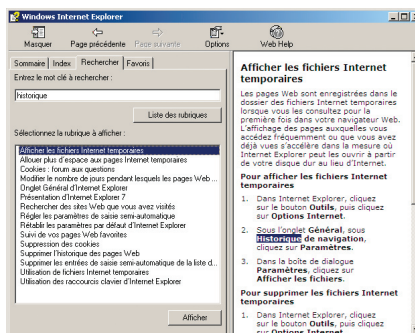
Windows Internet Explorer

Masquer Page précédente Page suivante Options Web Help

Sommaire Index Rechercher Favoris

Entrez le mot clé à rechercher :

historique

Liste des rubriques

Sélectionnez la rubrique à afficher :

Afficher les fichiers Internet temporaires
Allouer plus d'espace aux pages Internet temporaires
Cookies : forum aux questions
Modifier le nombre de jours pendant lesquels les pages Web ...
Onglet Général d'Internet Explorer
Présentation d'Internet Explorer 7
Rechercher des sites Web que vous avez visités
Régler les paramètres de saisie semi-automatique
Rétablir les paramètres par défaut d'Internet Explorer
Suivi de vos pages Web favorites
Suppression des cookies
Supprimer l'historique des pages Web
Supprimer les entrées de saisie semi-automatique de la liste d...
Utilisation de fichiers Internet temporaires
Utilisation des raccourcis clavier d'Internet Explorer

Afficher

Afficher les fichiers Internet temporaires

Les pages Web sont enregistrées dans le dossier des fichiers Internet temporaires lorsque vous les consultez pour la première fois dans votre navigateur Web. L'affichage des pages auxquelles vous accédez fréquemment ou que vous avez déjà vues s'accélère dans la mesure où Internet Explorer peut les ouvrir à partir de votre disque dur au lieu d'Internet.

Pour afficher les fichiers Internet temporaires

1. Dans Internet Explorer, cliquez sur le bouton Outils, puis cliquez sur Options Internet.

2. Sous l'onglet Général, sous Historique de navigation, cliquez sur Paramètres.

3. Dans la boîte de dialogue Paramètres, cliquez sur Afficher les fichiers.

Pour supprimer les fichiers Internet temporaires

1. Dans Internet Explorer, cliquez sur le bouton Outils, puis cliquez sur Options Internet.